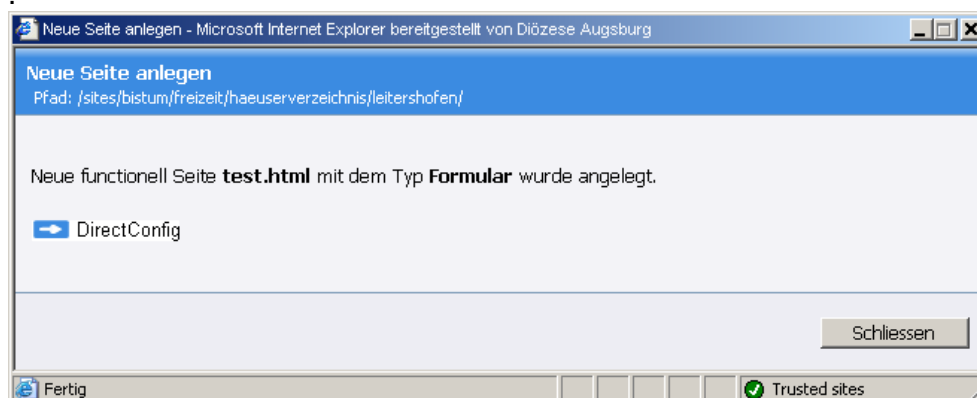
Neue Seite anlegen - Microsoft Internet Explorer bereitgestellt von Diözese Augsburg

Neue Seite anlegen
Pfad: /sites/bistum/freizeit/haeuserverzeichnis/leitershofen/

Neue functionell Seite **test.html** mit dem Typ **Formular** wurde angelegt.

DirectConfig

Schliessen

Fertig

Trusted sites